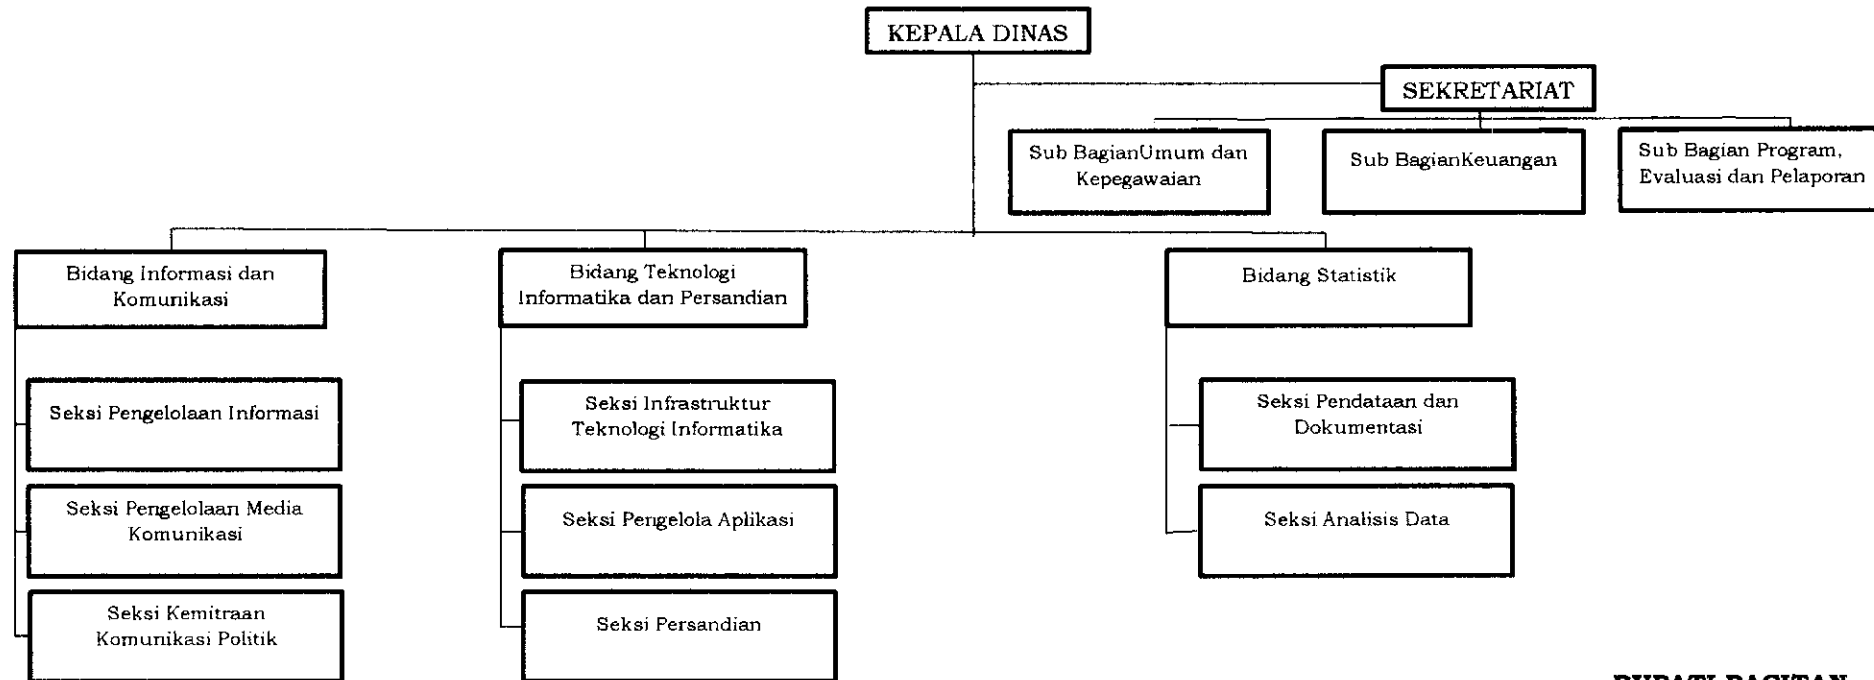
KEPALA DINAS

SEKRETARIAT

Sub BagianUmum dan Kepegawaian

Sub BagianKeuangan

Sub Bagian Program, Evaluasi dan Pelaporan

Bidang Informasi dan Komunikasi

Seksi Pengelolaan Informasi

Seksi Pengelolaan Media Komunikasi

Seksi Kemitraan Komunikasi Politik

Bidang Teknologi Informatika dan Persandian

Seksi Infrastruktur Teknologi Informatika

Seksi Pengelola Aplikasi

Seksi Persandian

Bidang Statistik

Seksi Pendataan dan Dokumentasi

Seksi Analisis Data

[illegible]